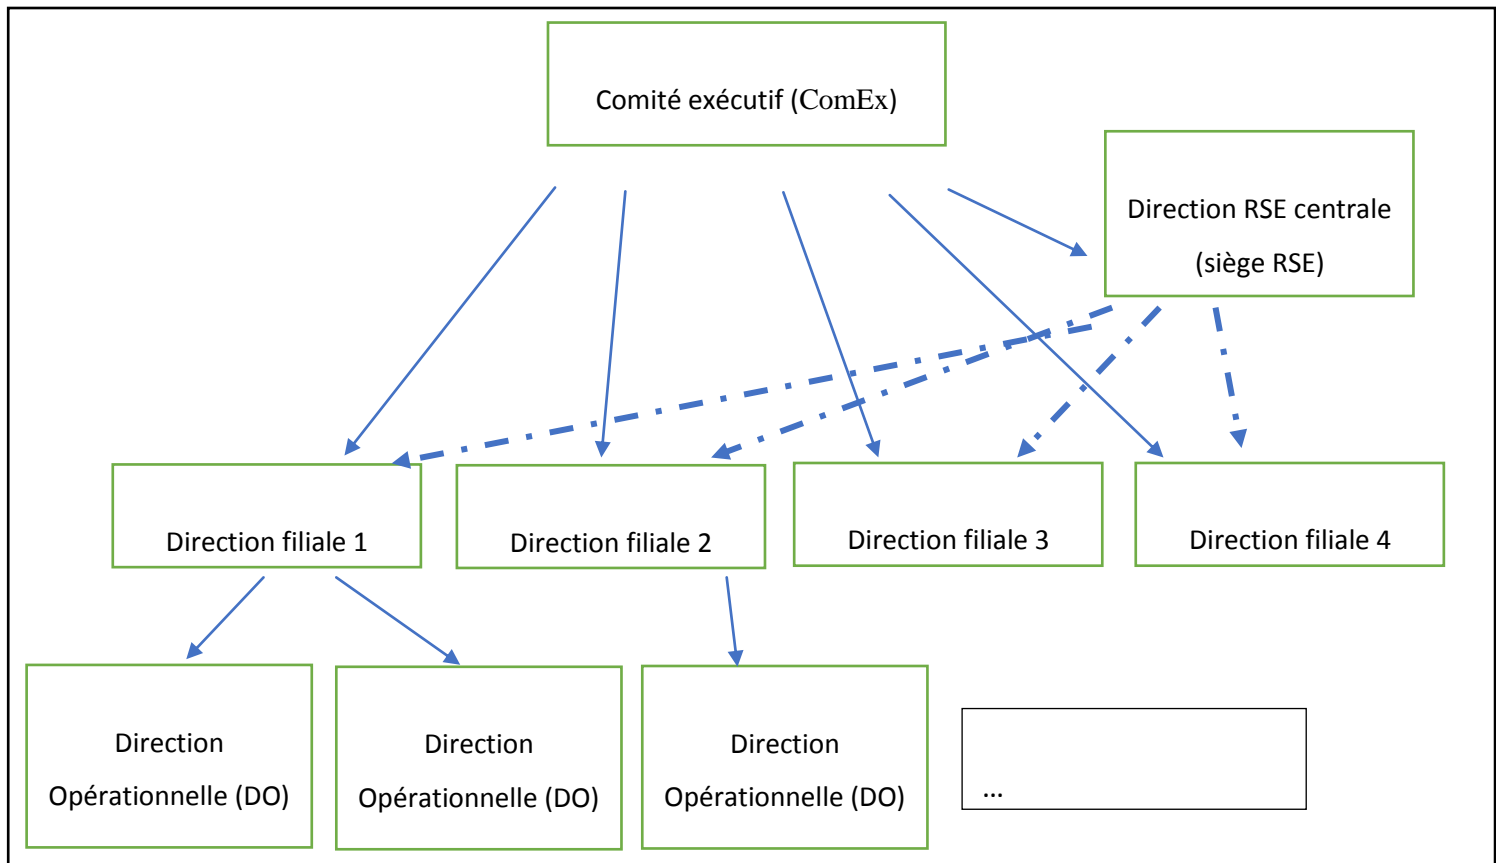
Comité exécutif (ComEx)

Direction RSE centrale (siège RSE)

Direction filiale 1

Direction filiale 2

Direction filiale 3

Direction filiale 4

Direction Opérationnelle (DO)

Direction Opérationnelle (DO)

Direction Opérationnelle (DO)

...